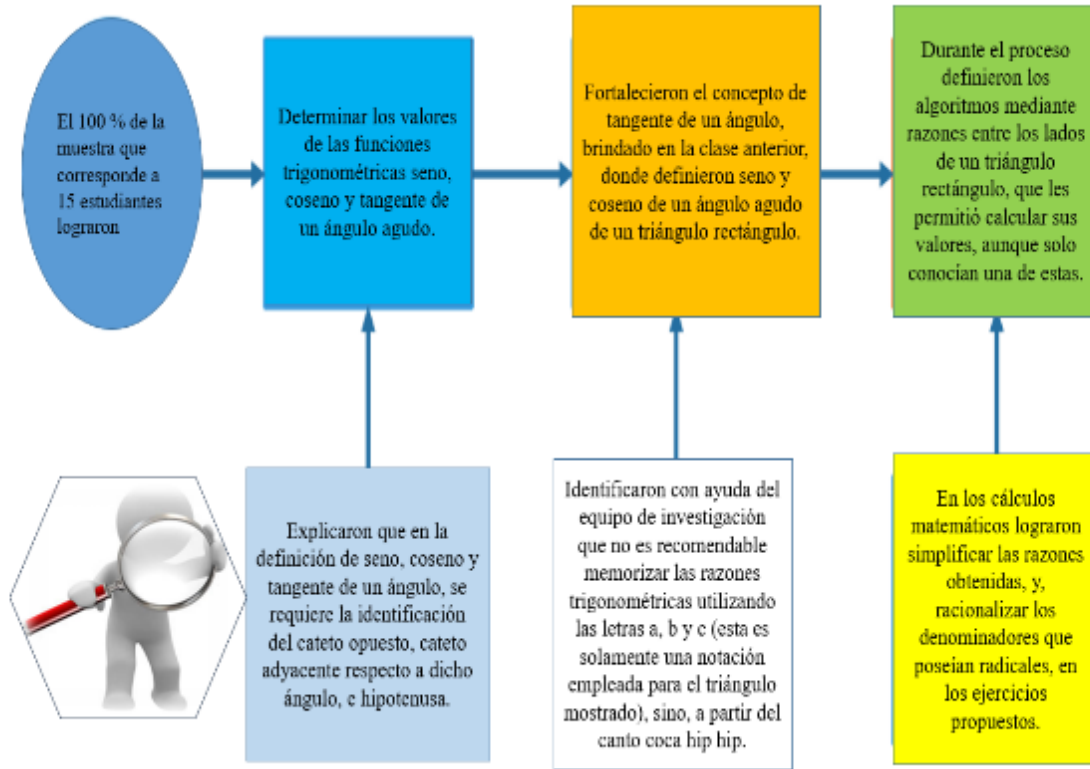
El 100 % de la muestra que corresponde a 15 estudiantes lograron

Determinar los valores de las funciones trigonométricas seno, coseno y tangente de un ángulo agudo.

Fortalecieron el concepto de tangente de un ángulo, brindado en la clase anterior, donde definieron seno y coseno de un ángulo agudo de un triángulo rectángulo.

Durante el proceso definieron los algoritmos mediante razones entre los lados de un triángulo rectángulo, que les permitió calcular sus valores, aunque solo conocían una de estas.

Explicaron que en la definición de seno, coseno y tangente de un ángulo, se requiere la identificación del cateto opuesto, cateto adyacente respecto a dicho ángulo, e hipotenusa.

Identificaron con ayuda del equipo de investigación que no es recomendable memorizar las razones trigonométricas utilizando las letras a, b y c (esta es solamente una notación empleada para el triángulo mostrado), sino, a partir del canto coca hip hip.

En los cálculos matemáticos lograron simplificar las razones obtenidas, y, racionalizar los denominadores que poseían radicales, en los ejercicios propuestos.